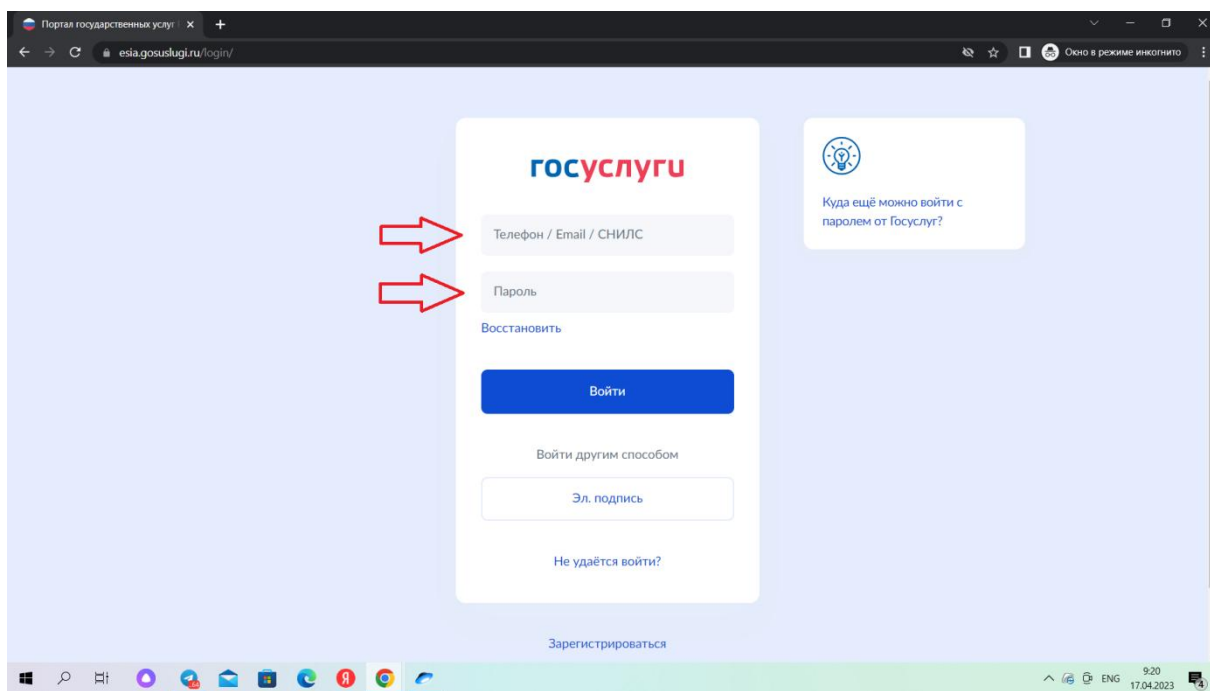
Портал государственных услуг ×  +

esia.gosuslugi.ru/login/

Окно в режиме инкогнито

госуслуги

Телефон / Email / СНИЛС

Пароль

Восстановить

Войти

Войти другим способом

Эл. подпись

Не удаётся войти?

Зарегистрироваться

Куда ещё можно войти с паролем от Госуслуг?

ENG 9:20 17.04.2023